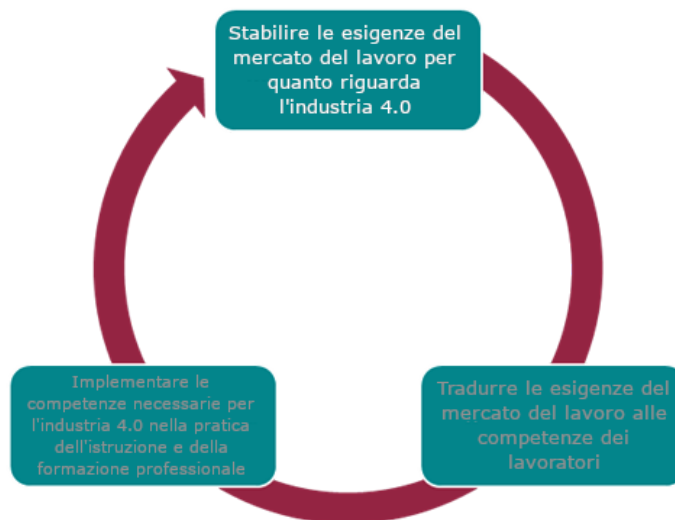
Stabilire le esigenze del mercato del lavoro per quanto riguarda l'industria 4.0

Tradurre le esigenze del mercato del lavoro alle competenze dei lavoratori

Implementare le competenze necessarie per l'industria 4.0 nella pratica dell'istruzione e della formazione professionale